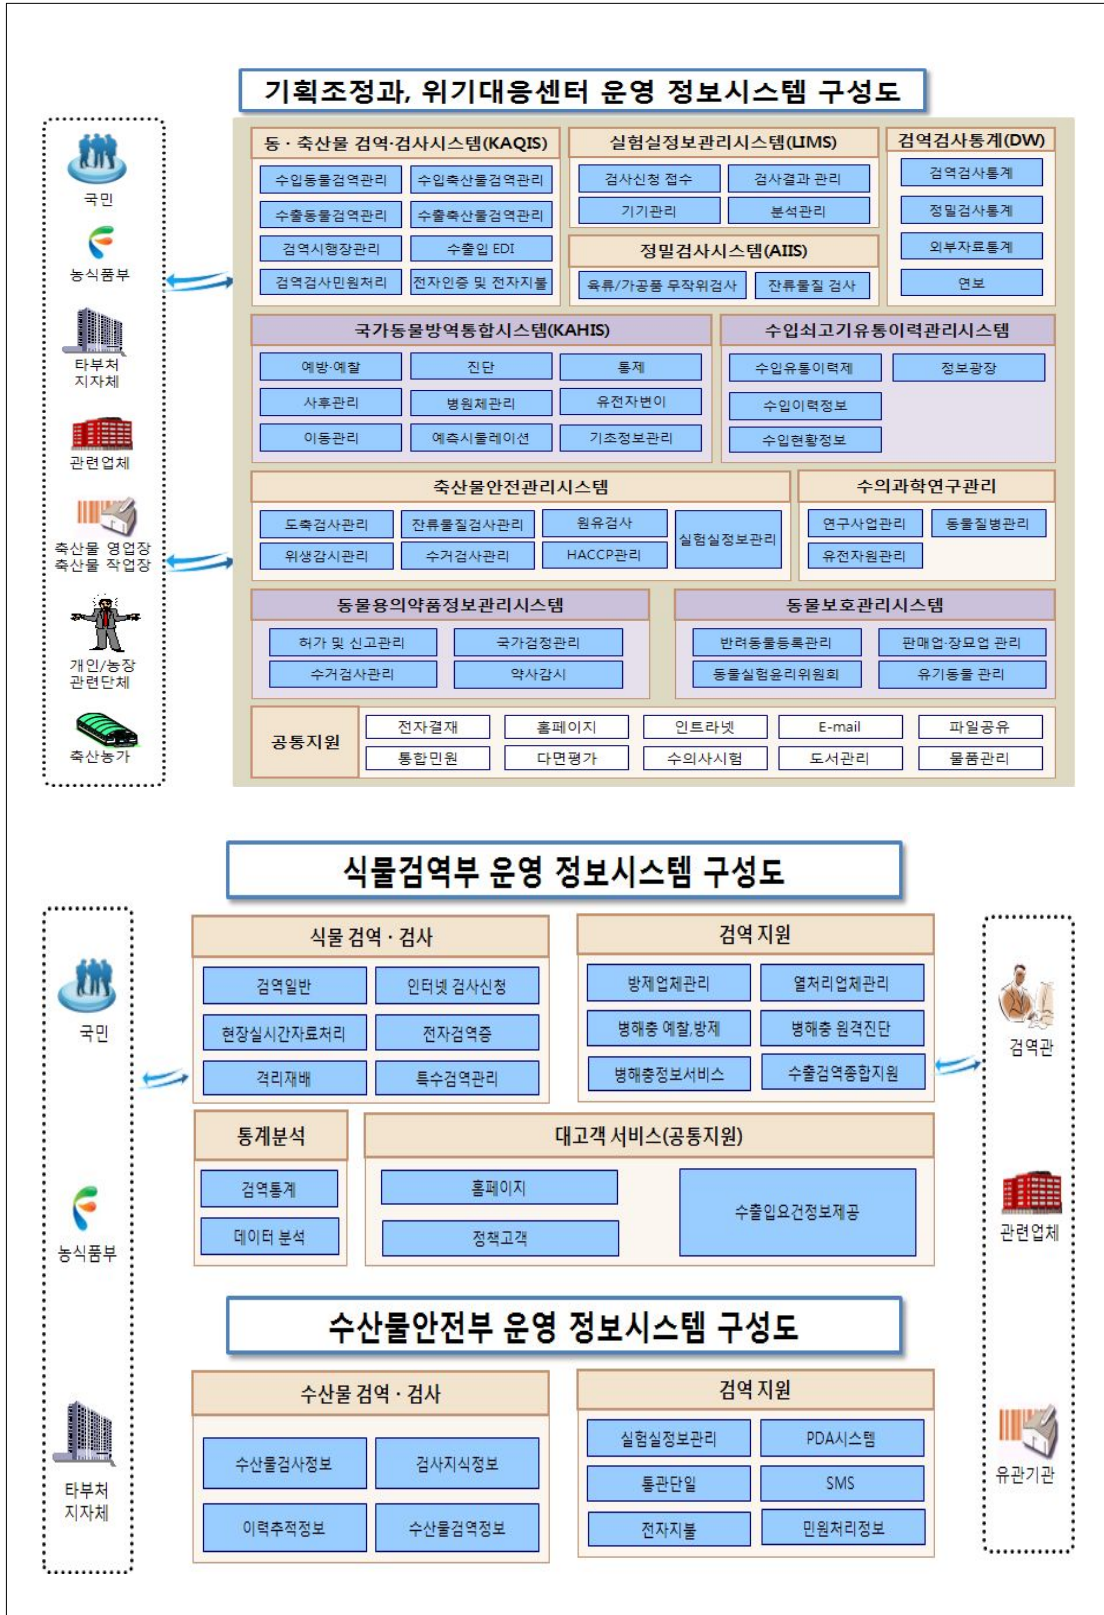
기획조정과, 위기대응센터 운영 정보시스템 구성도

국민
농식품부
타부처 지자체
관련업체
축산물 영업장 축산물 작업장
개인/농장 관련단체
축산농가

동·축산물 검역·검사시스템(KAQIS)
수입동물검역관리
수입축산물검역관리
수출동물검역관리
수출축산물검역관리
검역시행장관리
수출입 EDI
검역검사민원처리
전자인증 및 전자지불

실험실정보관리시스템(LIMS)
검사신청 접수
검사결과 관리
기기관리
분석관리

정밀검사시스템(AIIS)
육류/가공품 무작위검사
잔류물질 검사

검역검사통계(DW)
검역검사통계
정밀검사통계
외부자료통계
연보

국가동물방역통합시스템(KAHIS)
예방·예찰
진단
통제
사후관리
병원체관리
유전자변이
이동관리
예측시뮬레이션
기초정보관리

수입쇠고기유통이력관리시스템
수입유통이력제
정보광장
수입이력정보
수입현황정보

축산물안전관리시스템
도축검사관리
잔류물질검사관리
원유검사
실험실정보관리
위생감시관리
수거검사관리
HACCP관리

수의과학연구관리
연구사업관리
동물질병관리
유전자원관리

동물용의약품정보관리시스템
허가 및 신고관리
국가검정관리
수거검사관리
약사감시

동물보호관리시스템
반려동물등록관리
판매업·장묘업 관리
동물실험윤리위원회
유기동물 관리

공통지원
전자결재
홈페이지
인트라넷
E-mail
파일공유
통합민원
다면평가
수의사시험
도서관리
물품관리

식물검역부 운영 정보시스템 구성도

국민
농식품부
타부처 지자체

식물 검역·검사
검역일반
인터넷 검사신청
현장실시간자료처리
전자검역증
격리재배
특수검역관리

검역 지원
방제업체관리
열처리업체관리
병해충 예찰,방제
병해충 원격진단
병해충정보서비스
수출검역종합지원

검역관
관련업체
유관기관

통계분석
검역통계
데이터 분석

대고객 서비스(공통지원)
홈페이지
정책고객
수출입요건정보제공

수산물안전부 운영 정보시스템 구성도

수산물 검역·검사
수산물검사정보
검사지식정보
이력추적정보
수산물검역정보

검역 지원
실험실정보관리
PDA시스템
통관단일
SMS
전자지불
민원처리정보